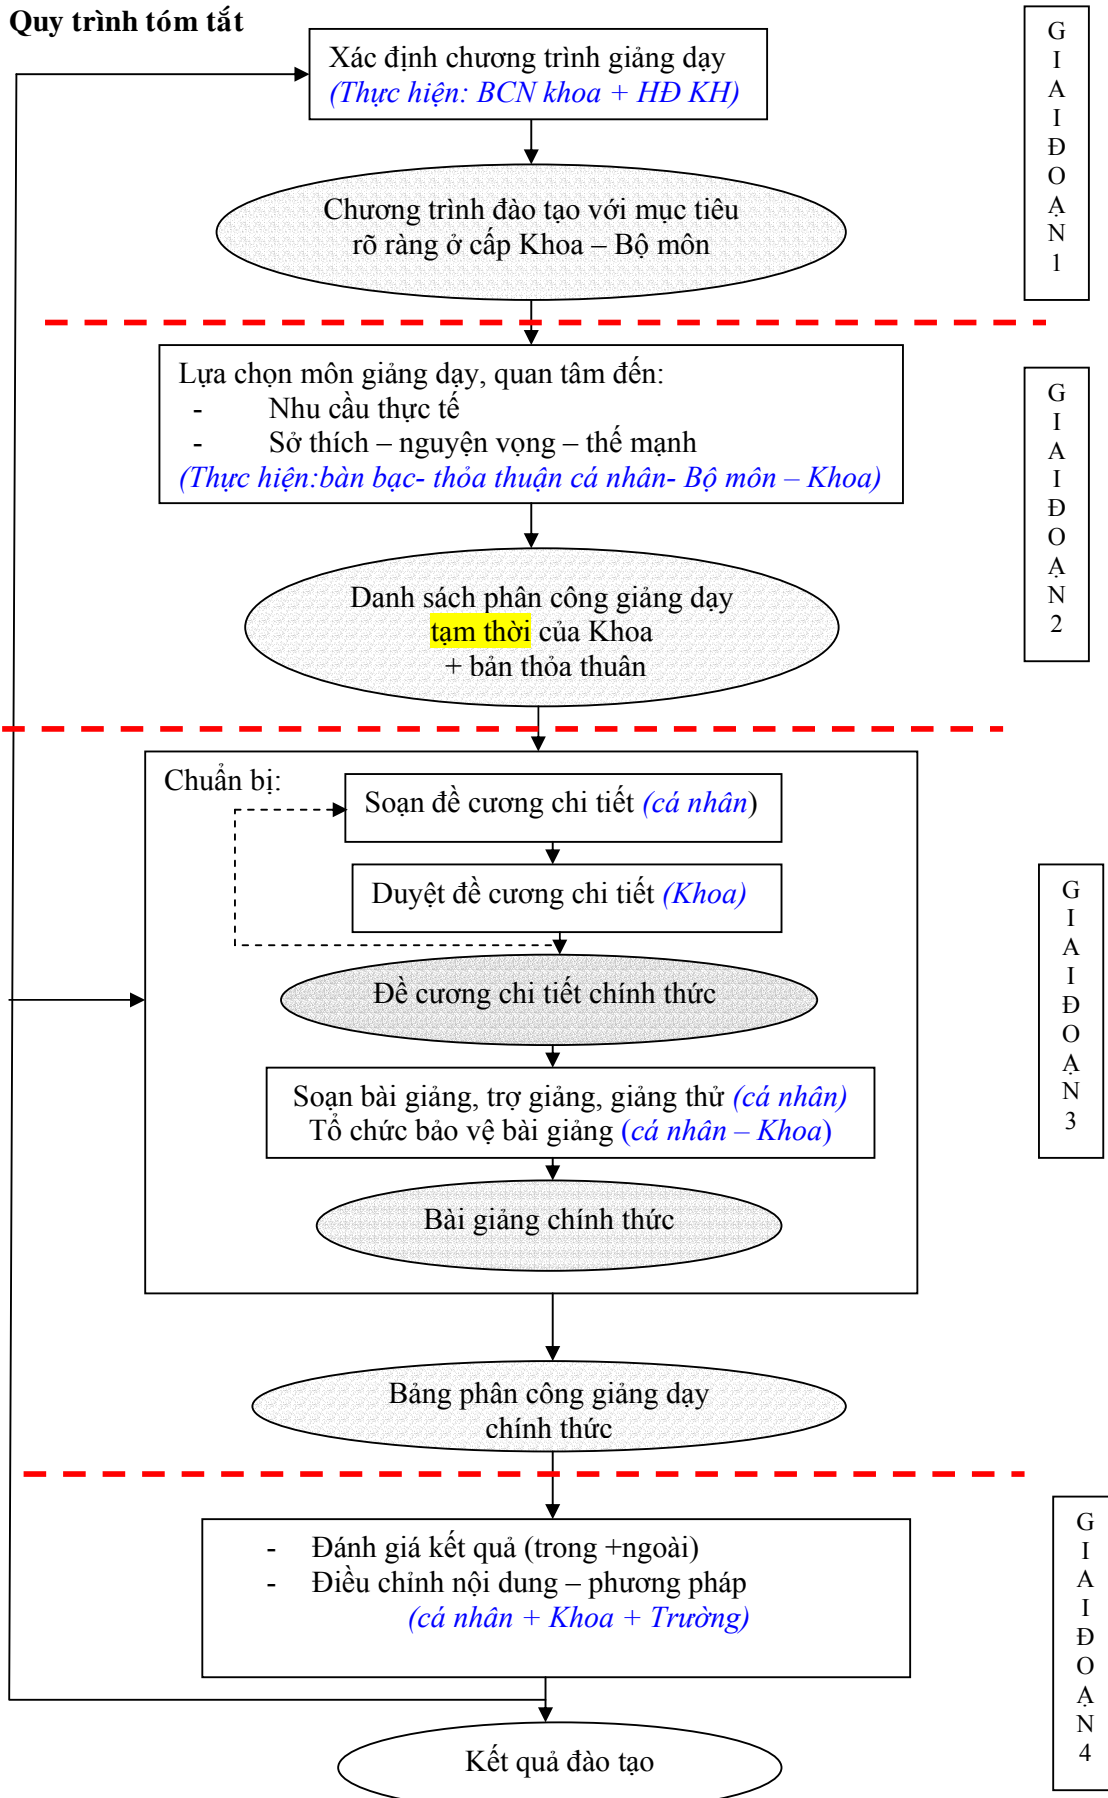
Quy trình tóm tắt

Xác định chương trình giảng dạy
(Thực hiện: BCN khoa + HĐ KH)

Chương trình đào tạo với mục tiêu rõ ràng ở cấp Khoa – Bộ môn

GIAI ĐOẠN 1

Lựa chọn môn giảng dạy, quan tâm đến:
- Nhu cầu thực tế
- Sở thích – nguyện vọng – thế mạnh
(Thực hiện:bàn bạc- thỏa thuận cá nhân- Bộ môn – Khoa)

Danh sách phân công giảng dạy tạm thời của Khoa + bản thỏa thuân

GIAI ĐOẠN 2

Chuẩn bị:

Soạn đề cương chi tiết (cá nhân)

Duyệt đề cương chi tiết (Khoa)

Đề cương chi tiết chính thức

Soạn bài giảng, trợ giảng, giảng thử (cá nhân)
Tổ chức bảo vệ bài giảng (cá nhân – Khoa)

Bài giảng chính thức

GIAI ĐOẠN 3

Bảng phân công giảng dạy chính thức

- Đánh giá kết quả (trong +ngoài)
- Điều chỉnh nội dung – phương pháp
(cá nhân + Khoa + Trường)

Kết quả đào tạo

GIAI ĐOẠN 4